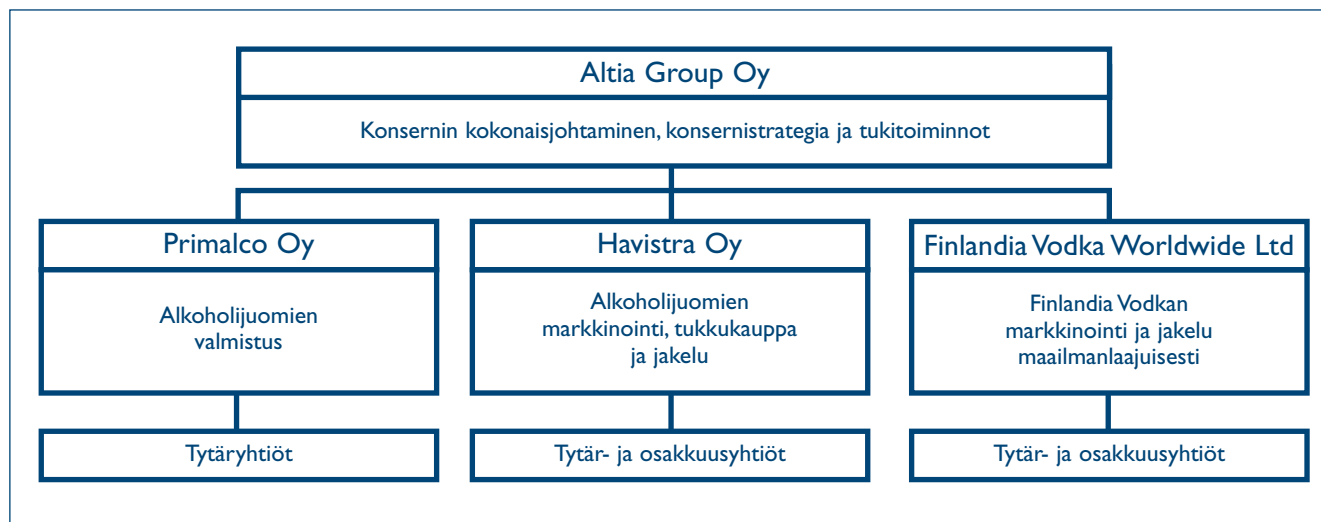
Altia Group Oy

Konsernin kokonaisjohtaminen, konsernistrategia ja tukitoiminnot

Primalco Oy

Alkoholijuomien valmistus

Tytäryhtiöt

Havistra Oy

Alkoholijuomien markkinointi, tukkukauppa ja jakelu

Tytär- ja osakkuusyhtiöt

Finlandia Vodka Worldwide Ltd

Finlandia Vodkan markkinointi ja jakelu maailmanlaajuisesti

Tytär- ja osakkuusyhtiöt